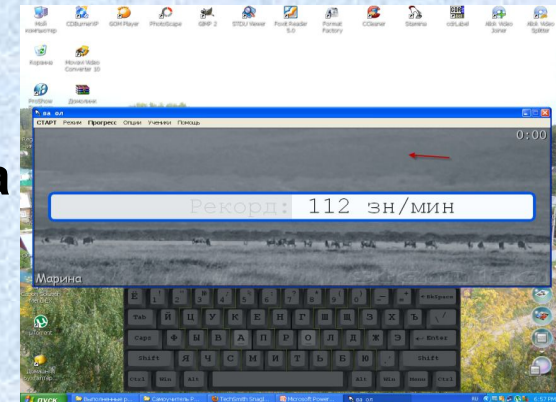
Мой компьютер CDBurnerXP GOM Player PhotoScape GIMP 2 STDU Viewer Foxit Reader 5.0 Format Factory CCleaner Stamina cdrLabel Allok Video Joiner Allok Video Splitter

Корзина Movavi Video Converter 10

ProShow Домолинк

ва ол

СТАРТ Режим Прогресс Опции Ученики Помощь

0:00

Рекорд: 112 зн/мин

Марина

Ё 1 2 3 4 5 6 7 8 9 0 - = ← BkSpace

Tab Й Ц У К Е Н Г Ш Щ З Х Ъ \

Caps Ф Ы В А П Р О Л Д Ж Э ← Enter

Shift Я Ч С М И Т Ь Б Ю . Shift

Ctrl Win Alt Alt Win Menu Ctrl

пуск Выполненные р... Самоучитель Р... TechSmith SnagI... Microsoft Power... ва ол RU 6:57 PM